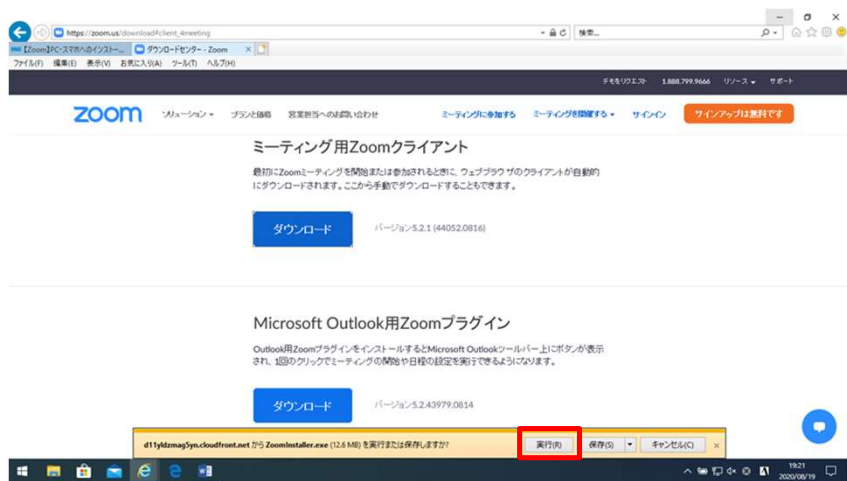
https://zoom.us/download#client_4meeting

検索...

【Zoom】PC・スマホへのインストー...

ダウンロードセンター - Zoom

ファイル(F) 編集(E) 表示(V) お気に入り(A) ツール(T) ヘルプ(H)

デモをリクエスト 1.888.799.9666 リソース サポート

zoom

ソリューション プランと価格 営業担当へのお問い合わせ

ミーティングに参加する ミーティングを開催する サインイン サインアップは無料です

ミーティング用Zoomクライアント

最初にZoomミーティングを開始または参加されるときに、ウェブブラウザのクライアントが自動的にダウンロードされます。ここから手動でダウンロードすることもできます。

ダウンロード

バージョン5.2.1 (44052.0816)

Microsoft Outlook用Zoomプラグイン

Outlook用Zoomプラグインをインストールするとmicrosoft Outlookツールバー上にボタンが表示され、1回のクリックでミーティングの開始や日程の設定を実行できるようになります。

ダウンロード

バージョン5.2.43979.0814

d11yldzmag5yn.cloudfront.net から ZoomInstaller.exe (12.6 MB) を実行または保存しますか?

実行(R)

保存(S)

キャンセル(C)

19:21
2020/08/19